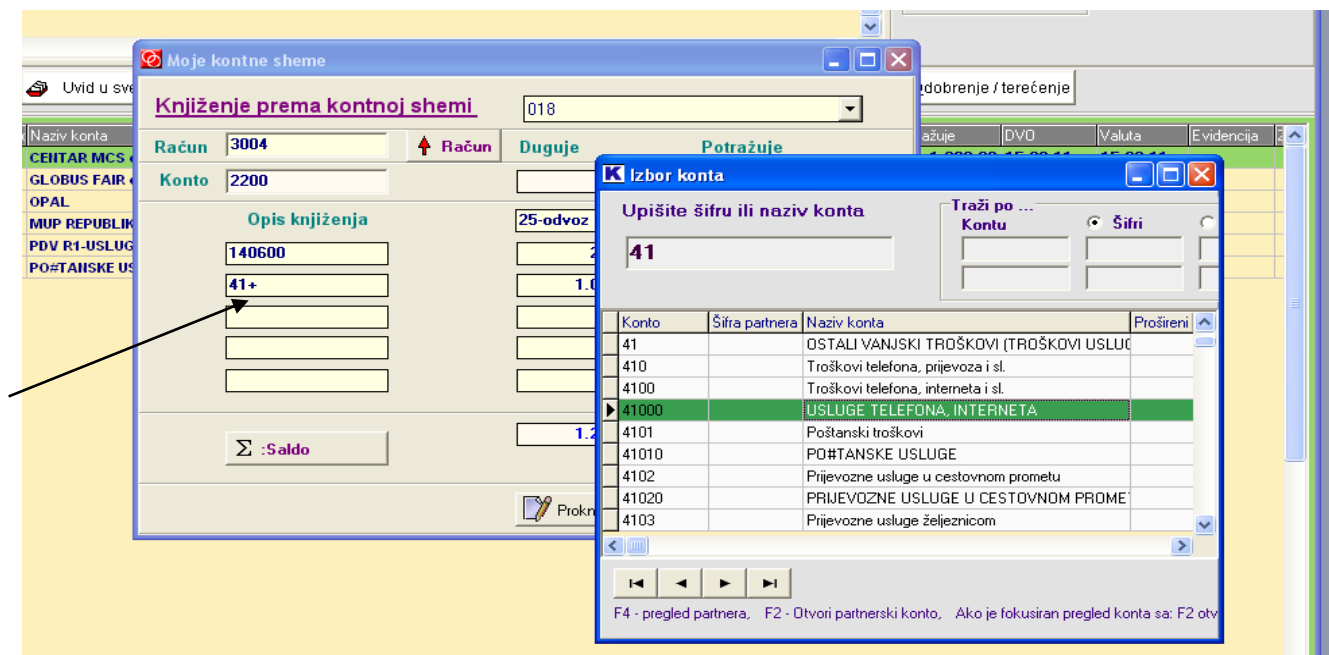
Uvid u sve

Naziv konta
CENTAR MCS
GLOBUS FAIR
OPAL
MUP REPUBLIK
PDV R1-USLUG
PO#TANSKE US

odobrenje / terećenje

ažuje | DVO | Valuta | Evidencija

Moje kontne sheme

Knjiženje prema kontnoj shemi
018
Račun 3004
Račun
Duguje
Potražuje
Konto 2200
Opis knjiženja
25-odvoz
140600
41+
Σ :Saldo
Prokn

Izbor konta

Upišite šifru ili naziv konta
41
Traži po ...
Kontu
Šifri

| Konto | Šifra partnera | Naziv konta | Prošireni |
|---|---|---|---|
| 41 | | OSTALI VANJSKI TROŠKOVI (TROŠKOVI USLUG | |
| 410 | | Troškovi telefona, prijevoza i sl. | |
| 4100 | | Troškovi telefona, interneta i sl. | |
| 41000 | | USLUGE TELEFONA, INTERNETA | |
| 4101 | | Poštanski troškovi | |
| 41010 | | PO#TANSKE USLUGE | |
| 4102 | | Prijevozne usluge u cestovnom prometu | |
| 41020 | | PRIJEVOZNE USLUGE U CESTOVNOM PROMET | |
| 4103 | | Prijevozne usluge željeznicom | |

F4 - pregled partnera, F2 - Otvori partnerski konto, Ako je fokusiran pregled konta sa: F2 otv